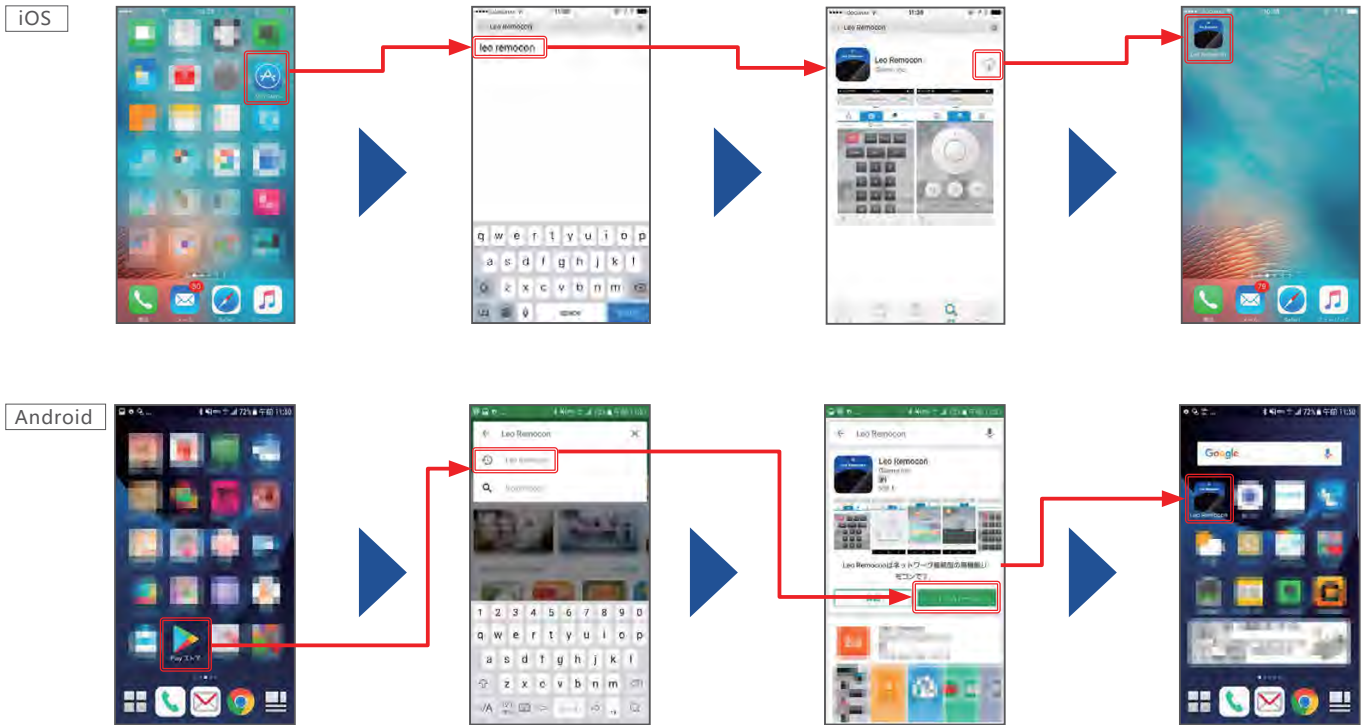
iOS

leo remocon

q w e r t y u i o p
a s d f g h j k l
z x c v b n m

Leo Remocon

Leo Remocon

Android

Play ストア

Leo Remocon

1 2 3 4 5 6 7 8 9 0
q w e r t y u i o p
a s d f g h j k l
z x c v b n m

Leo Remocon

Leo Remocon

Leo Remoconはネットワーク接続型の家電用リモコンです。

Google

Leo Remocon